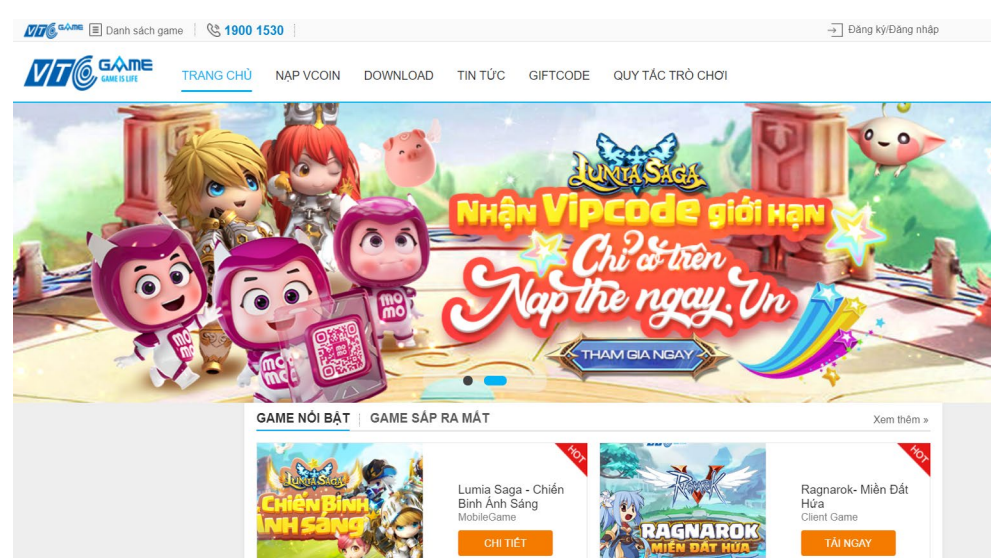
VTC GAME Danh sách game 1900 1530 Đăng ký/Đăng nhập

VTC GAME GAME IS LIFE TRANG CHỦ NẠP VCOIN DOWNLOAD TIN TỨC GIFTCODE QUY TẮC TRÒ CHƠI

LUMIA SAGA
Nhận Vipcode giới hạn
Chỉ có trên
Napthengay.Vn
THAM GIA NGAY

momo

GAME NỔI BẬT | GAME SẮP RA MẮT Xem thêm »

LUMIA SAGA CHIẾN BINH ÁNH SÁNG HOT
Lumia Saga - Chiến Binh Ánh Sáng
MobileGame
CHI TIẾT

Ragnarok RAGNAROK MIỀN ĐẤT HỨA HOT
Ragnarok- Miền Đất Hứa
Client Game
TẢI NGAY